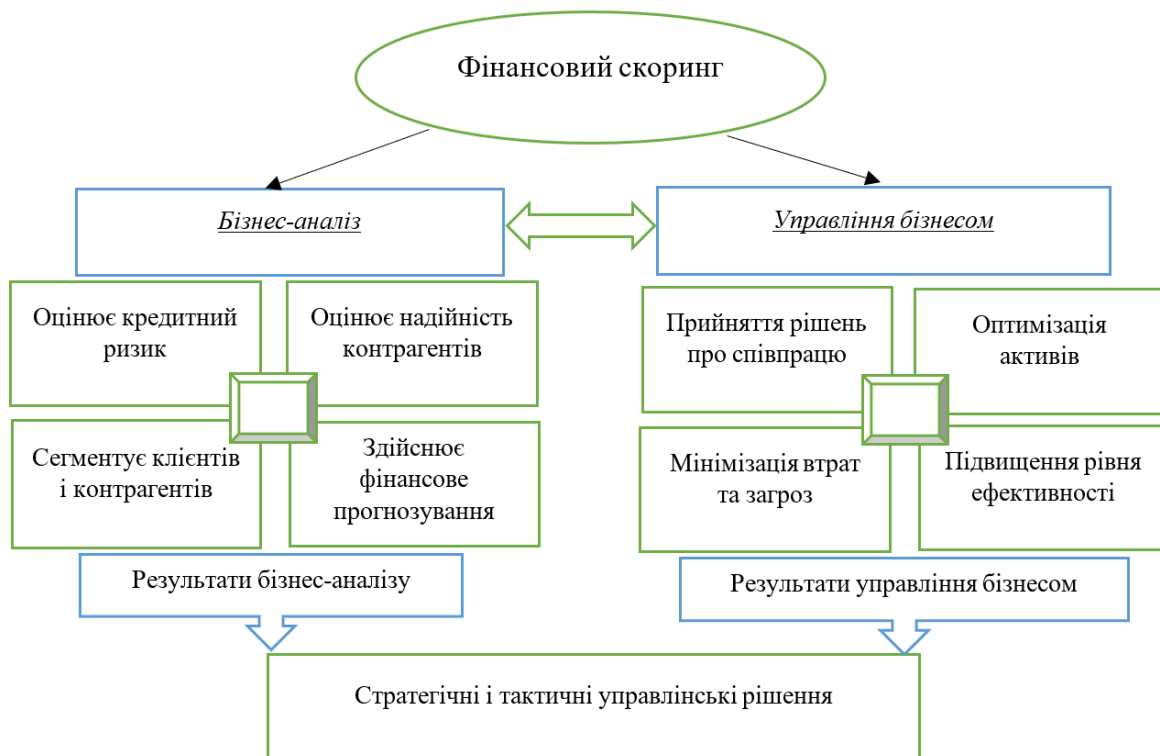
Фінансовий скоринг

Бізнес-аналіз

Управління бізнесом

Оцінює кредитний ризик

Оцінює надійність контрагентів

Сегментує клієнтів і контрагентів

Здійснює фінансове прогнозування

Прийняття рішень про співпрацю

Оптимізація активів

Мінімізація втрат та загроз

Підвищення рівня ефективності

Результати бізнес-аналізу

Результати управління бізнесом

Стратегічні і тактичні управлінські рішення